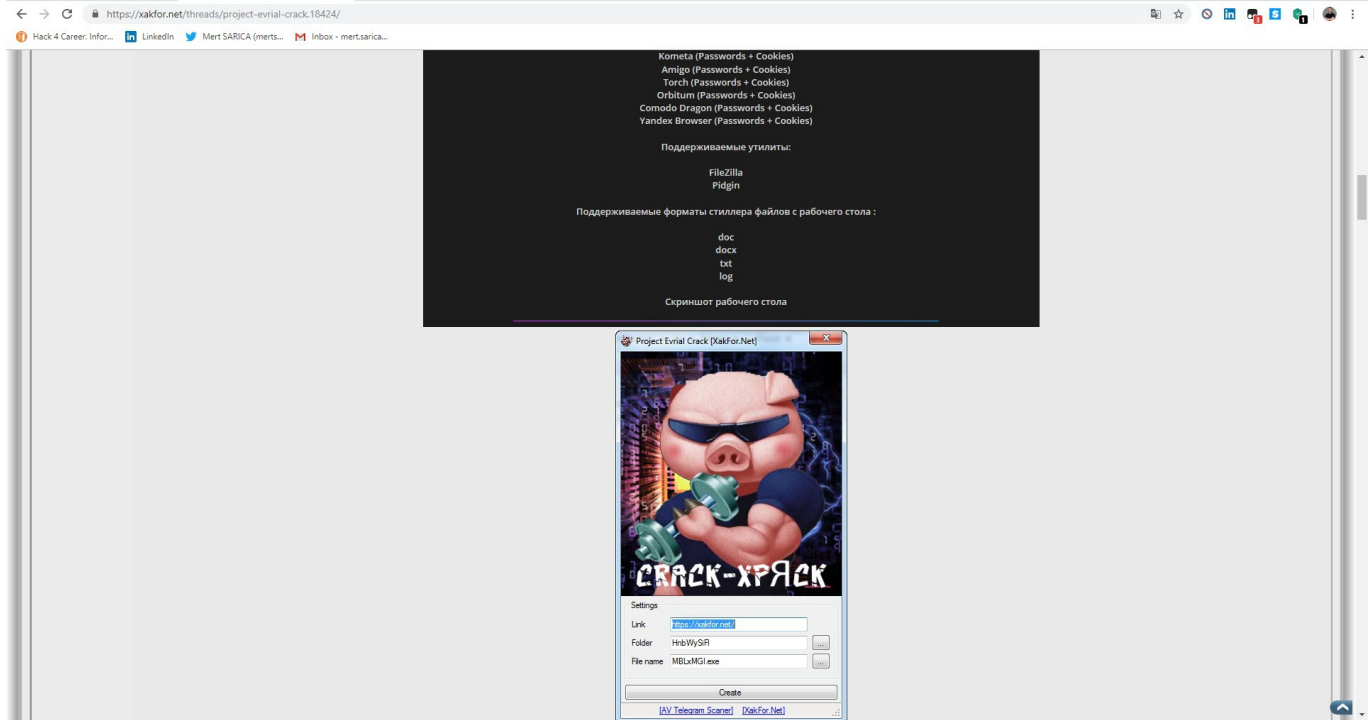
https://xakfor.net/threads/project-evrial-crack.18424/

Hack 4 Career. Infor... LinkedIn Mert SARICA (merts... Inbox - mert.sarica...

Kometa (Passwords + Cookies)
Amigo (Passwords + Cookies)
Torch (Passwords + Cookies)
Orbitum (Passwords + Cookies)
Comodo Dragon (Passwords + Cookies)
Yandex Browser (Passwords + Cookies)

Поддерживаемые утилиты:

FileZilla
Pidgin

Поддерживаемые форматы стиллера файлов с рабочего стола :

doc
docx
txt
log

Скриншот рабочего стола

Project Evrial Crack [XakFor.Net]

CRACK-XPЯCK

Settings
Link https://xakfor.net/
Folder HnbWySiR ...
File name MBLxMGI.exe ...
Create
[AV Telegram Scaner] [XakFor.Net]